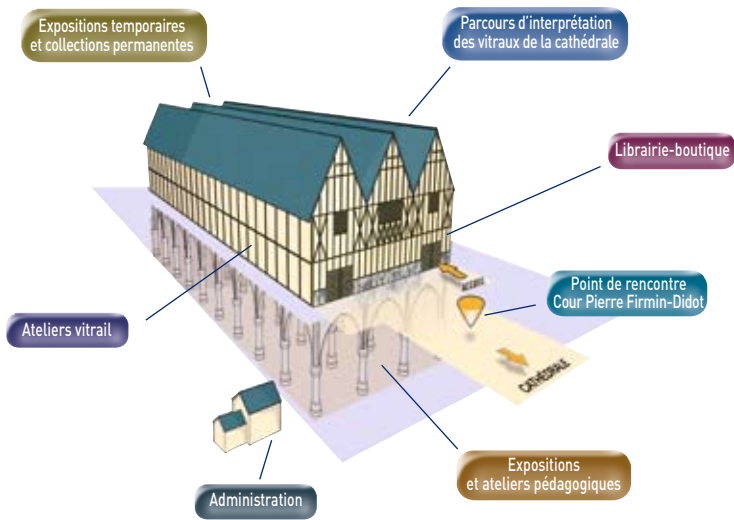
Expositions temporaires et collections permanentes

Parcours d'interprétation des vitraux de la cathédrale

Librairie-boutique

ACCUEIL

Point de rencontre Cour Pierre Firmin-Didot

CATHÉDRALE

Ateliers vitrail

Expositions et ateliers pédagogiques

Administration